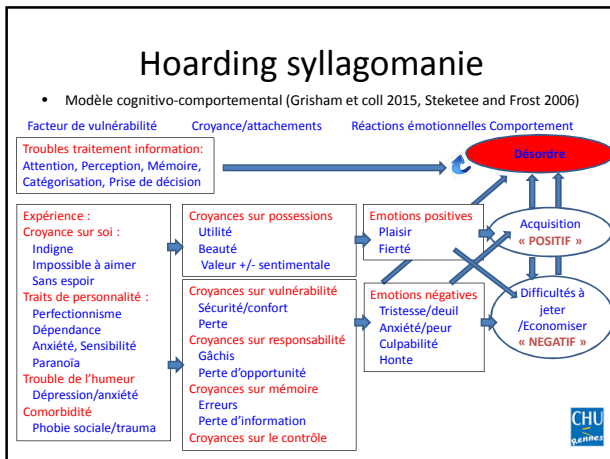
Hoarding syllagomanie

• Modèle cognitivo-comportemental (Grisham et coll 2015, Steketee and Frost 2006)

Facteur de vulnérabilité Croyance/attachements Réactions émotionnelles Comportement

Troubles traitement information:
Attention, Perception, Mémoire, Catégorisation, Prise de décision

Désordre

Expérience :
Croyance sur soi :
Indigne
Impossible à aimer
Sans espoir
Traits de personnalité :
Perfectionnisme
Dépendance
Anxiété, Sensibilité
Paranoïa
Trouble de l'humeur
Dépression/anxiété
Comorbidité
Phobie sociale/trauma

Croyances sur possessions
Utilité
Beauté
Valeur +/- sentimentale

Croyances sur vulnérabilité
Sécurité/confort
Perte
Croyances sur responsabilité
Gâchis
Perte d'opportunité
Croyances sur mémoire
Erreurs
Perte d'information
Croyances sur le contrôle

Emotions positives
Plaisir
Fierté

Emotions négatives
Tristesse/deuil
Anxiété/peur
Culpabilité
Honte

Acquisition
« POSITIF »

Difficultés à jeter /Economiser
« NEGATIF »

CHU Rennes